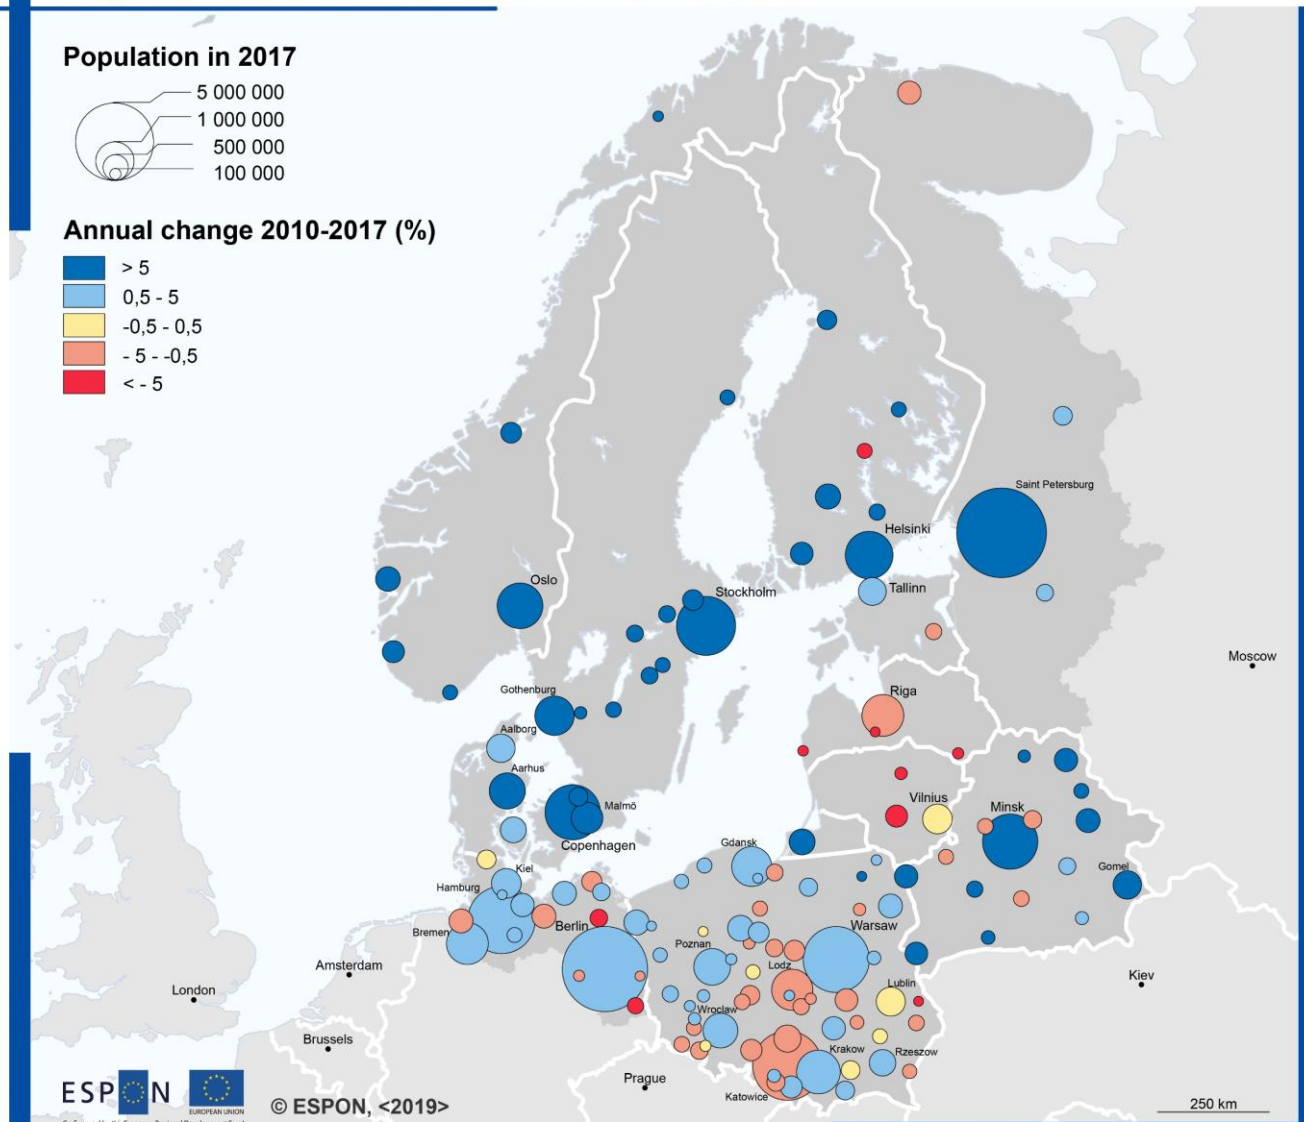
Population in 2017

5 000 000
1 000 000
500 000
100 000

Annual change 2010-2017 (%)

> 5
0,5 - 5
-0,5 - 0,5
- 5 - -0,5
< - 5

Saint Petersburg
Helsinki
Tallinn
Oslo
Stockholm
Moscow
Gothenburg
Riga
Aalborg
Aarhus
Malmö
Vilnius
Minsk
Copenhagen
Gdansk
Gomel
Kiel
Hamburg
Bremen
Berlin
Warsaw
Poznan
Amsterdam
Lodz
Kiev
Lublin
London
Wroclaw
Brussels
Krakow
Rzeszow
Prague
Katowice

ESPON
EUROPEAN UNION
© ESPON, <2019>
250 km